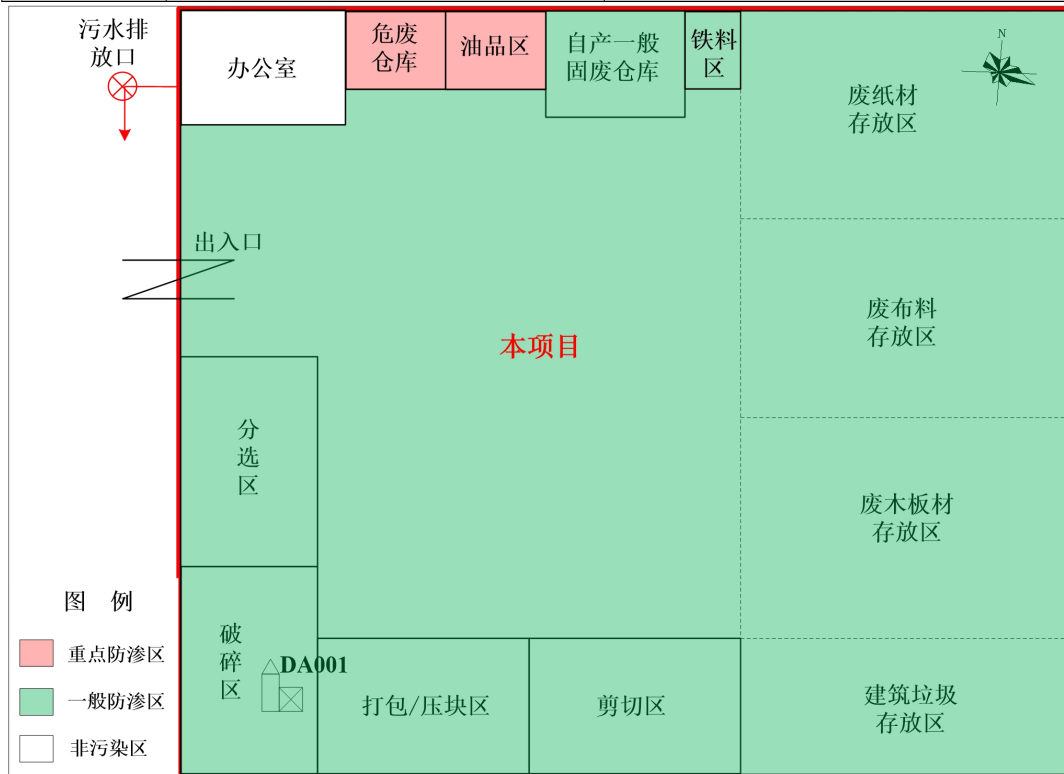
污水排放口

办公室

危废仓库

油品区

自产一般固废仓库

铁料区

N

废纸材存放区

出入口

本项目

废布料存放区

分选区

废木板材存放区

图 例

重点防渗区

一般防渗区

非污染区

破碎区

DA001

打包/压块区

剪切区

建筑垃圾存放区